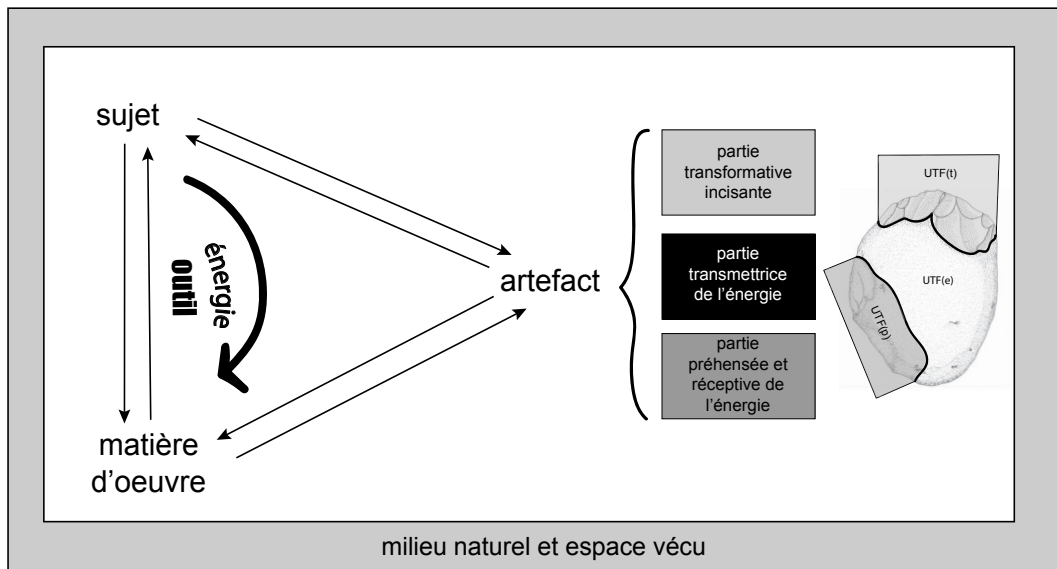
sujet

énergie

outil

artefact

matière d'oeuvre

partie transformative incisante

partie transmettrice de l'énergie

partie préhensée et réceptive de l'énergie

UTF(t)

UTF(e)

UTF(p)

milieu naturel et espace vécu